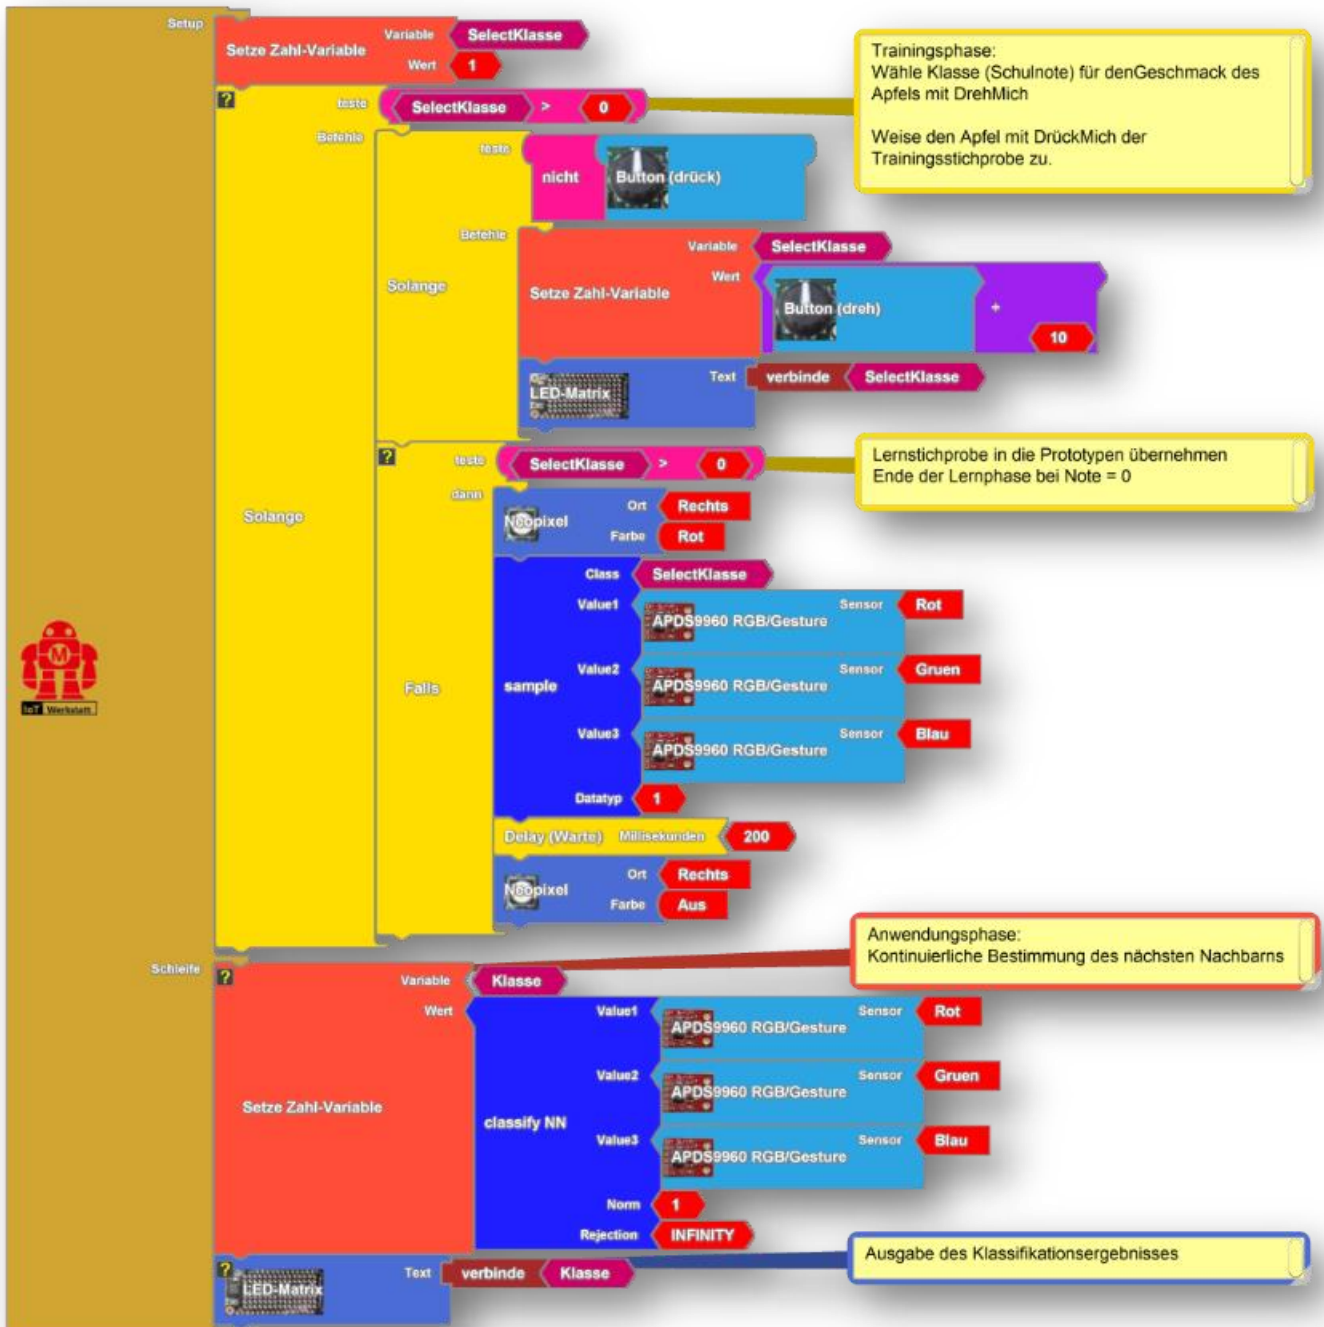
Setup
Setze Zahl-Variable
Variable SelectKlasse
Wert 1

Trainingsphase:
Wähle Klasse (Schulnote) für denGeschmack des Apfels mit DrehMich

Weise den Apfel mit DrückMich der Trainingsstichprobe zu.

?
teste SelectKlasse > 0
Befehle
teste nicht Button (drück)
Befehle
Solange
Variable SelectKlasse
Setze Zahl-Variable
Wert
Button (dreh) + 10
LED-Matrix Text verbinde SelectKlasse

Solange

?
teste SelectKlasse > 0
dann

Lernstichprobe in die Prototypen übernehmen
Ende der Lernphase bei Note = 0

Neopixel Ort Rechts
Farbe Rot
Class SelectKlasse
Value1 APDS9960 RGB/Gesture Sensor Rot
Falls
sample
Value2 APDS9960 RGB/Gesture Sensor Gruen
Value3 APDS9960 RGB/Gesture Sensor Blau
Datatyp 1
Delay (Warte) Millisekunden 200
Neopixel Ort Rechts
Farbe Aus

IoT Werkstatt

Anwendungsphase:
Kontinuierliche Bestimmung des nächsten Nachbarns

Schleife
?
Variable Klasse
Wert
Value1 APDS9960 RGB/Gesture Sensor Rot
Setze Zahl-Variable
Value2 APDS9960 RGB/Gesture Sensor Gruen
classify NN
Value3 APDS9960 RGB/Gesture Sensor Blau
Norm 1
Rejection INFINITY

Ausgabe des Klassifikationsergebnisses

?
LED-Matrix Text verbinde Klasse